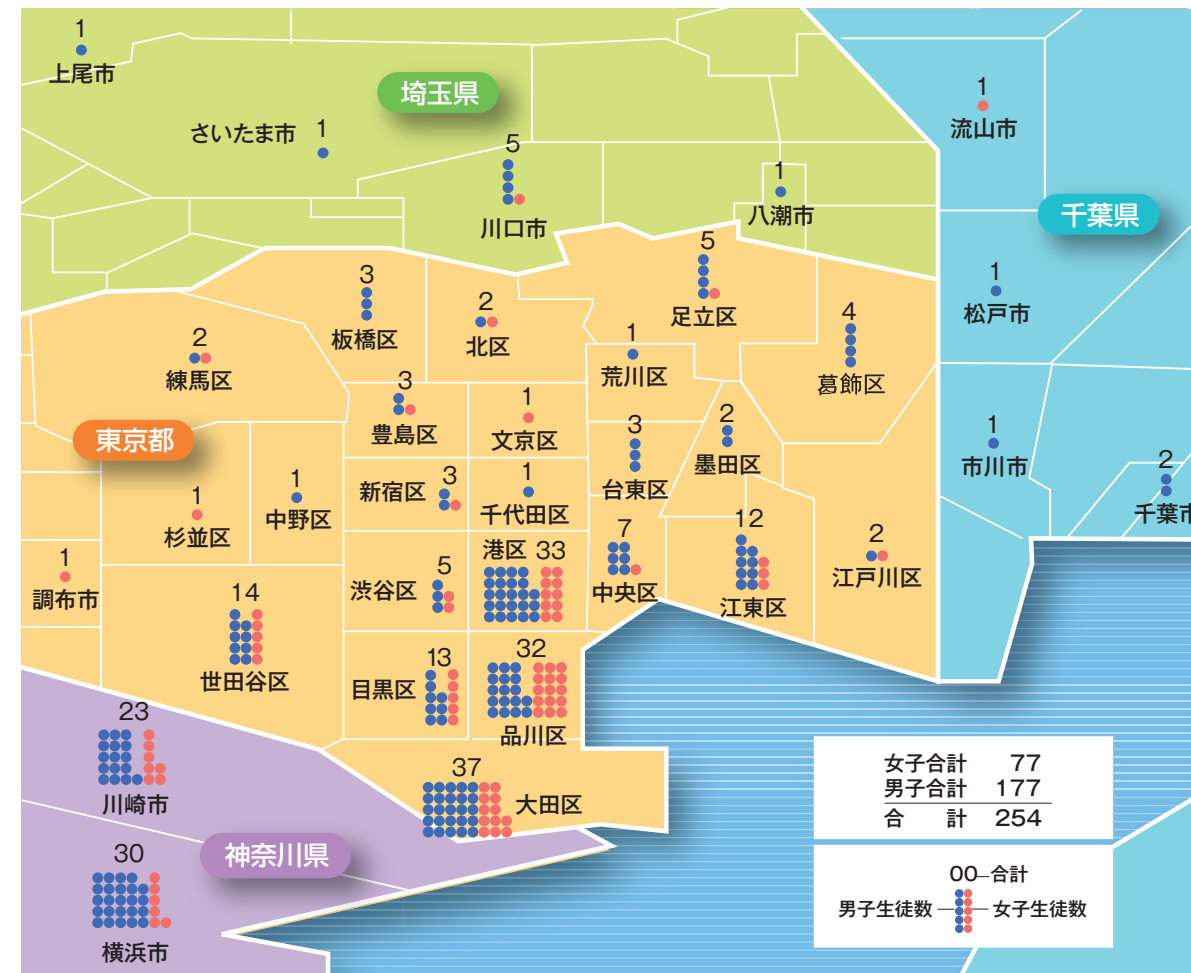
1
上尾市

埼玉県

さいたま市 1

5
川口市

1
八潮市

1
流山市

千葉県

1
松戸市

1
市川市

2
千葉市

3
板橋区

2
北区

5
足立区

2
練馬区

1
荒川区

4
葛飾区

3
豊島区

1
文京区

東京都

3
台東区

2
墨田区

新宿区 3

1
千代田区

1
杉並区

1
中野区

1
調布市

渋谷区 5

港区 33

7
中央区

12
江東区

2
江戸川区

14
世田谷区

目黒区 13

32
品川区

23
川崎市

37
大田区

30
横浜市

神奈川県

| 女子合計 | 77 |
|---|---|
| 男子合計 | 177 |
| 合　計 | 254 |

00─合計
男子生徒数 ─ ─ 女子生徒数